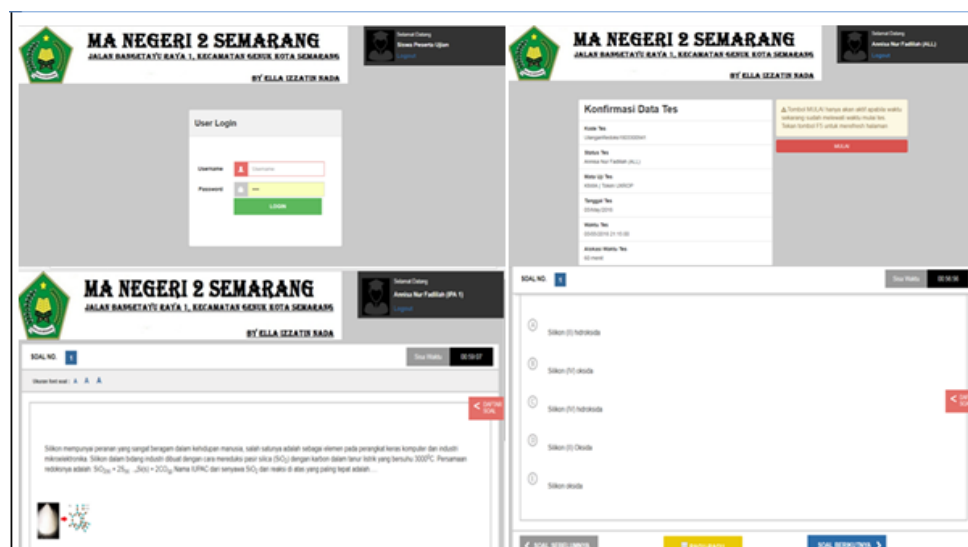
MA NEGERI 2 SEMARANG
JALAN BANGETAYU RAYA 1, KECAMATAN GENUK KOTA SEMARANG
BY ELLA IZZATIN NADA

Selamat Datang
Siswa Peserta Ujian
Logout

User Login
Username
Password
LOGIN

MA NEGERI 2 SEMARANG
JALAN BANGETAYU RAYA 1, KECAMATAN GENUK KOTA SEMARANG
BY ELLA IZZATIN NADA

Selamat Datang
Annisa Nur Fadilah (ALL)
Logout

Konfirmasi Data Tes
Kode Tes
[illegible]
Status Tes
Annisa Nur Fadilah (ALL)
Mata Uji Tes
KIMIA | Token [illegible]
Tanggal Tes
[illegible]
Waktu Tes
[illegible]
Alokasi Waktu Tes
60 menit

Tombol MULAI hanya akan aktif apabila waktu sekarang sudah melewati waktu mulai tes. Tekan tombol F5 untuk merefresh halaman
MULAI

MA NEGERI 2 SEMARANG
JALAN BANGETAYU RAYA 1, KECAMATAN GENUK KOTA SEMARANG
BY ELLA IZZATIN NADA

Selamat Datang
Annisa Nur Fadilah (IPA 1)
Logout

SOAL NO. 1
Sisa Waktu 00:59:57
Ukuran font soal : A A A
DAFTAR SOAL

Silikon mempunyai peranan yang sangat beragam dalam kehidupan manusia, salah satunya adalah sebagai elemen pada perangkat keras komputer dan industri mikroelektronika. Silikon dalam bidang industri dibuat dengan cara mereduksi pasir silica ($SiO_2$) dengan karbon dalam tanur listrik yang bersuhu 3000°C. Persamaan redoksnya adalah: $SiO_{2(s)} + 2C_{(s)} \rightarrow Si(s) + 2CO_{(g)}$ Nama IUPAC dari senyawa $SiO_2$ dan reaksi di atas yang paling tepat adalah ....

SOAL NO. 1
Sisa Waktu 00:59:56
A Silikon (II) hidroksida
B Silikon (IV) oksida
C Silikon (IV) hidroksida
D Silikon (II) Oksida
E Silikon oksida
DAFTAR SOAL
SOAL SEBELUMNYA
RAGU-RAGU
SOAL BERIKUTNYA